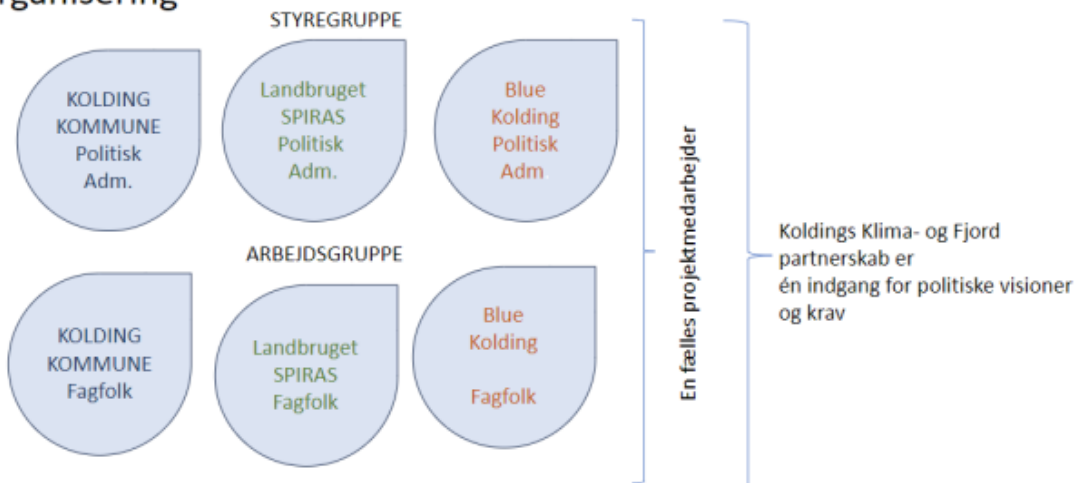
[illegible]rganisering

STYREGRUPPE

KOLDING KOMMUNE Politisk Adm.

Landbruget SPIRAS Politisk Adm.

Blue Kolding Politisk Adm.

ARBEJDSGRUPPE

KOLDING KOMMUNE Fagfolk

Landbruget SPIRAS Fagfolk

Blue Kolding

Fagfolk

En fælles projektmedarbejder

Koldings Klima- og Fjord partnerskab er
én indgang for politiske visioner og krav